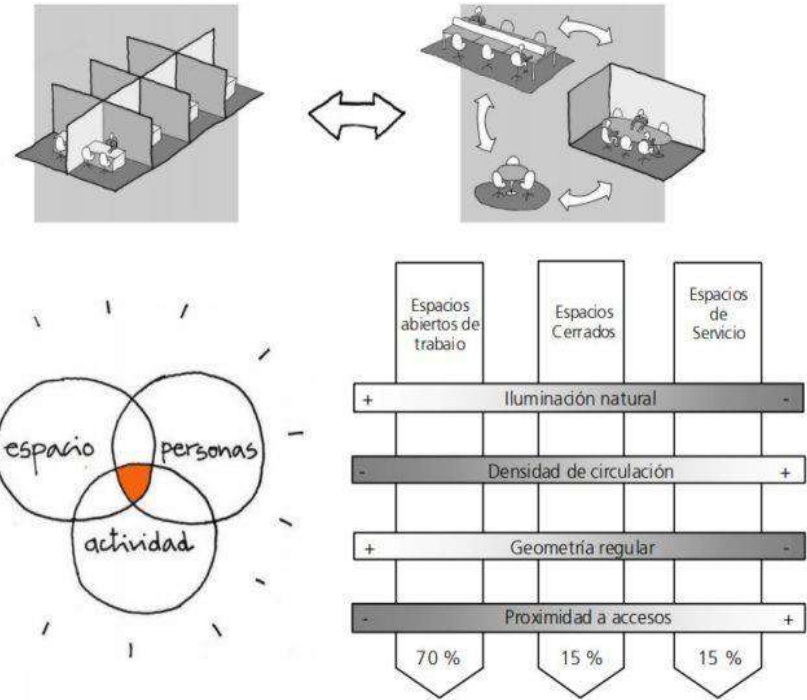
espacio

personas

actividad

| Espacios abiertos de trabajo | Espacios Cerrados | Espacios de Servicio |
|---|---|---|

+ Iluminación natural -

- Densidad de circulación +

+ Geometría regular -

- Proximidad a accesos +

| 70 % | 15 % | 15 % |
|---|---|---|